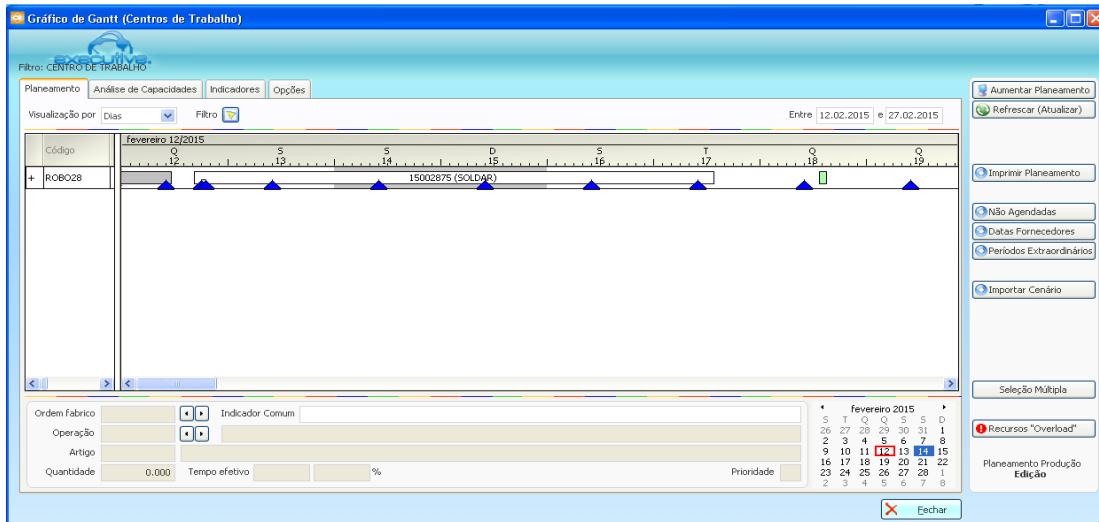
Gráfico de Gantt (Centros de Trabalho)

executive

Filtro: CENTRO DE TRABALHO

Planeamento | Análise de Capacidades | Indicadores | Opções

Visualização por Dias

Filtro

Entre 12.02.2015 e 27.02.2015

Código

fevereiro 12/2015

| Q 12 | S 13 | S 14 | D 15 | S 16 | T 17 | Q 18 | Q 19 |

+ ROBO28

15002875 (SOLDAR)

Aumentar Planeamento
Refrescar (Atualizar)
Imprimir Planeamento
Não Agendadas
Datas Fornecedores
Períodos Extraordinários
Importar Cenário
Seleção Múltipla
Recursos "Overload"

Planeamento Produção
Edição

Ordem Fabrico
Indicador Comum
Operação
Artigo
Quantidade 0.000
Tempo efetivo
%
Prioridade

fevereiro 2015

| S | T | Q | Q | S | S | D |
|---|---|---|---|---|---|---|
| 26 | 27 | 28 | 29 | 30 | 31 | 1 |
| 2 | 3 | 4 | 5 | 6 | 7 | 8 |
| 9 | 10 | 11 | 12 | 13 | 14 | 15 |
| 16 | 17 | 18 | 19 | 20 | 21 | 22 |
| 23 | 24 | 25 | 26 | 27 | 28 | 1 |
| 2 | 3 | 4 | 5 | 6 | 7 | 8 |

Fechar